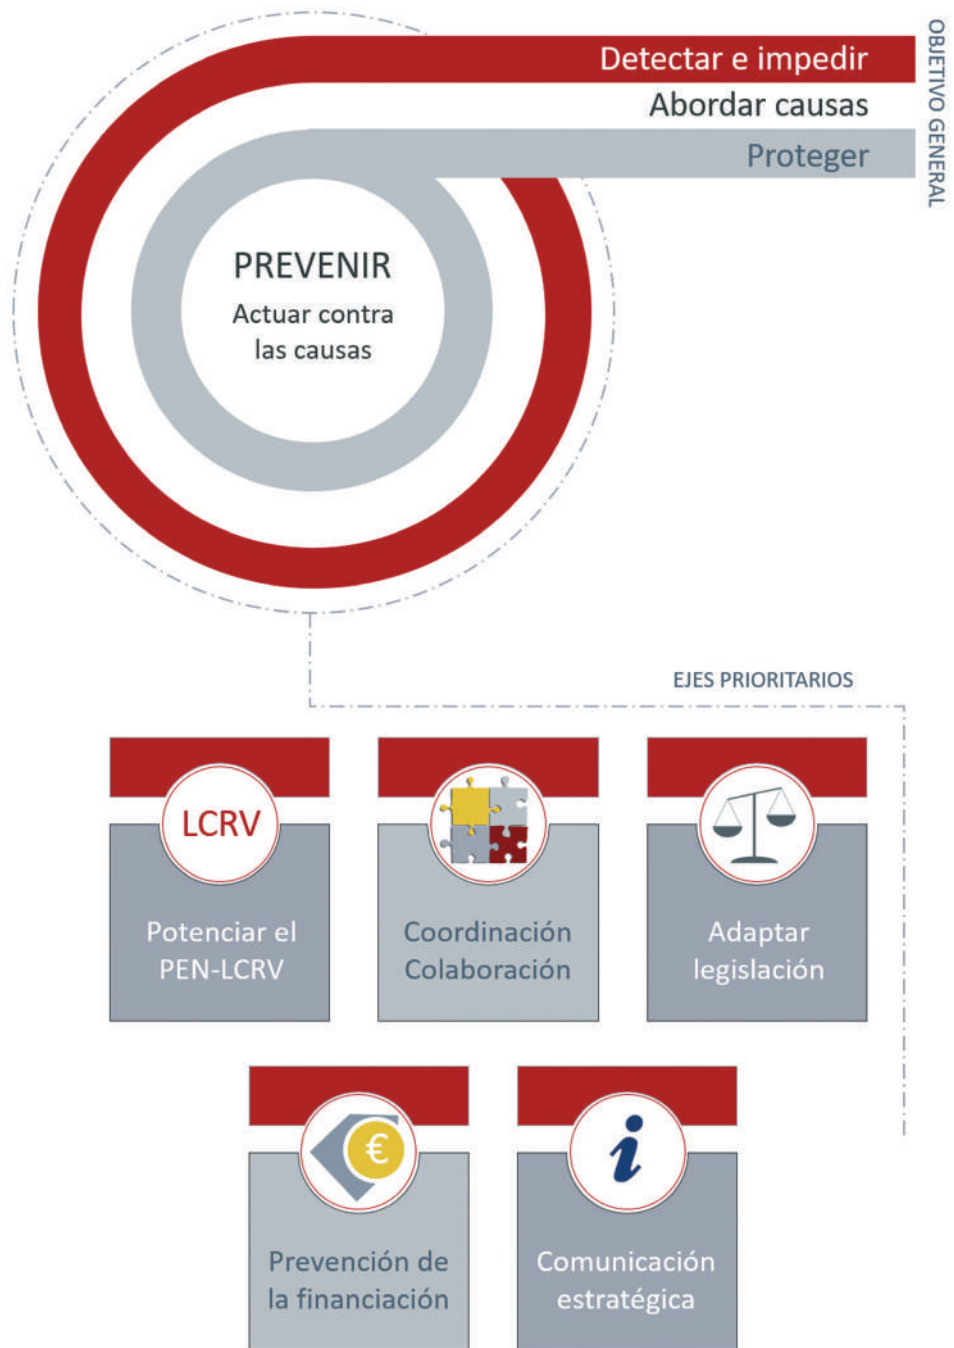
OBJETIVO GENERAL

Detectar e impedir
Abordar causas
Proteger

PREVENIR
Actuar contra las causas

EJES PRIORITARIOS

LCRV
Potenciar el PEN-LCRV

Coordinación Colaboración

Adaptar legislación

€
Prevención de la financiación

i
Comunicación estratégica